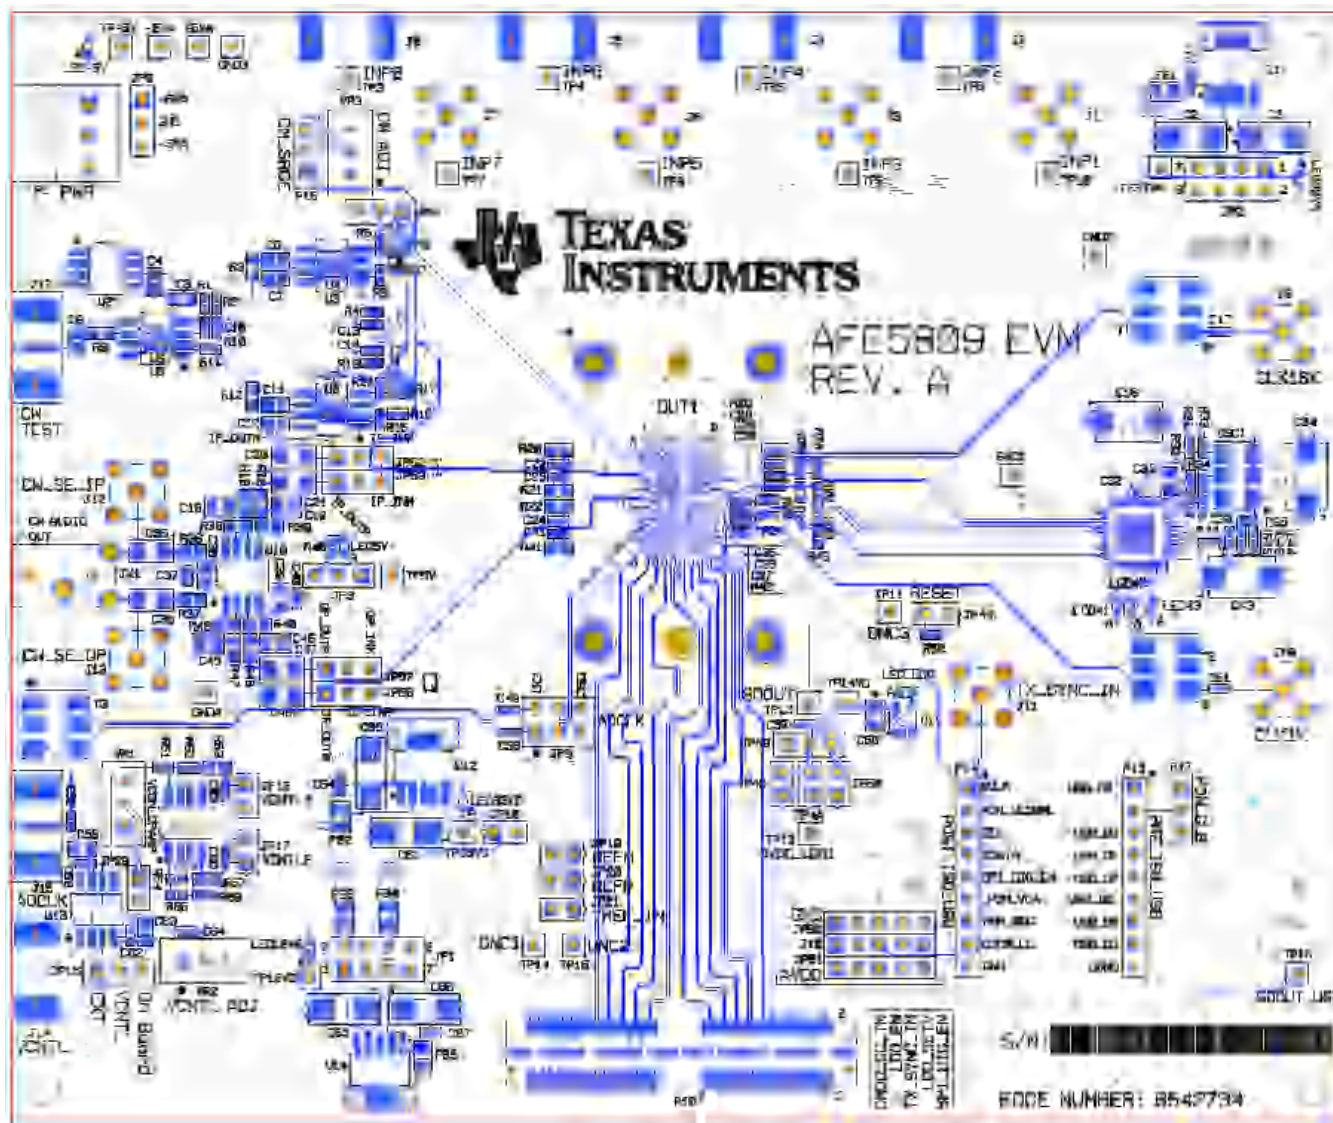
TEXAS INSTRUMENTS

AFE5809 EVM
REV. A

INP8
INP6
INP4
INP2
INP7
INP5
INP3
INP1

CW_SRDF
CW_ADJ
P_PWR
CW TEST
CW_SE_IP
CW AUDIO OUT
CW_SE_OP
OUT1
CLKSIC
RESET
DNC3
SDOUT
ADCLK
TX_SYNC_IN
CLKSYN
ADCLK
VCNTL
On Board
VCNTL ADJ
DNC1
DNC2
S/N
EDGE NUMBER: 6542734
SDOUT_US